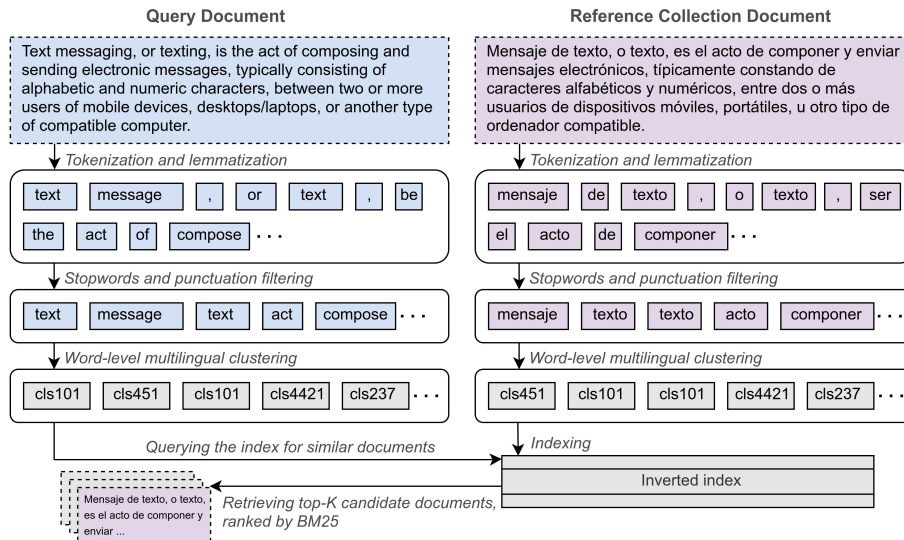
Query Document

Text messaging, or texting, is the act of composing and sending electronic messages, typically consisting of alphabetic and numeric characters, between two or more users of mobile devices, desktops/laptops, or another type of compatible computer.

Tokenization and lemmatization

text message , or text , be the act of compose . . .

Stopwords and punctuation filtering

text message text act compose . . .

Word-level multilingual clustering

cls101 cls451 cls101 cls4421 cls237 . . .

Reference Collection Document

Mensaje de texto, o texto, es el acto de componer y enviar mensajes electrónicos, típicamente constando de caracteres alfabéticos y numéricos, entre dos o más usuarios de dispositivos móviles, portátiles, u otro tipo de ordenador compatible.

Tokenization and lemmatization

mensaje de texto , o texto , ser el acto de componer . . .

Stopwords and punctuation filtering

mensaje texto texto acto componer . . .

Word-level multilingual clustering

cls451 cls101 cls101 cls4421 cls237 . . .

Querying the index for similar documents

Indexing

Inverted index

Mensaje de texto, o texto, es el acto de componer y enviar ...

Retrieving top-K candidate documents, ranked by BM25